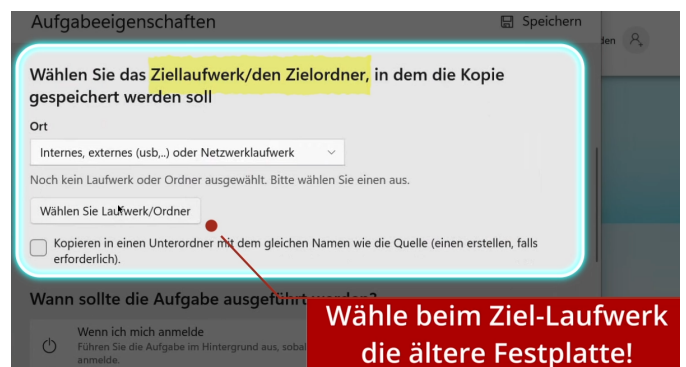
Aufgabeeigenschaften

Speichern

den

Wählen Sie das Ziellaufwerk/den Zielordner, in dem die Kopie gespeichert werden soll

Ort

Internes, externes (usb,..) oder Netzwerklaufwerk

Noch kein Laufwerk oder Ordner ausgewählt. Bitte wählen Sie einen aus.

Wählen Sie Laufwerk/Ordner

Kopieren in einen Unterordner mit dem gleichen Namen wie die Quelle (einen erstellen, falls erforderlich).

Wann sollte die Aufgabe ausgeführt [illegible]

Wenn ich mich anmelde

Führen Sie die Aufgabe im Hintergrund aus, sobal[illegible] anmelde.

Wähle beim Ziel-Laufwerk die ältere Festplatte!